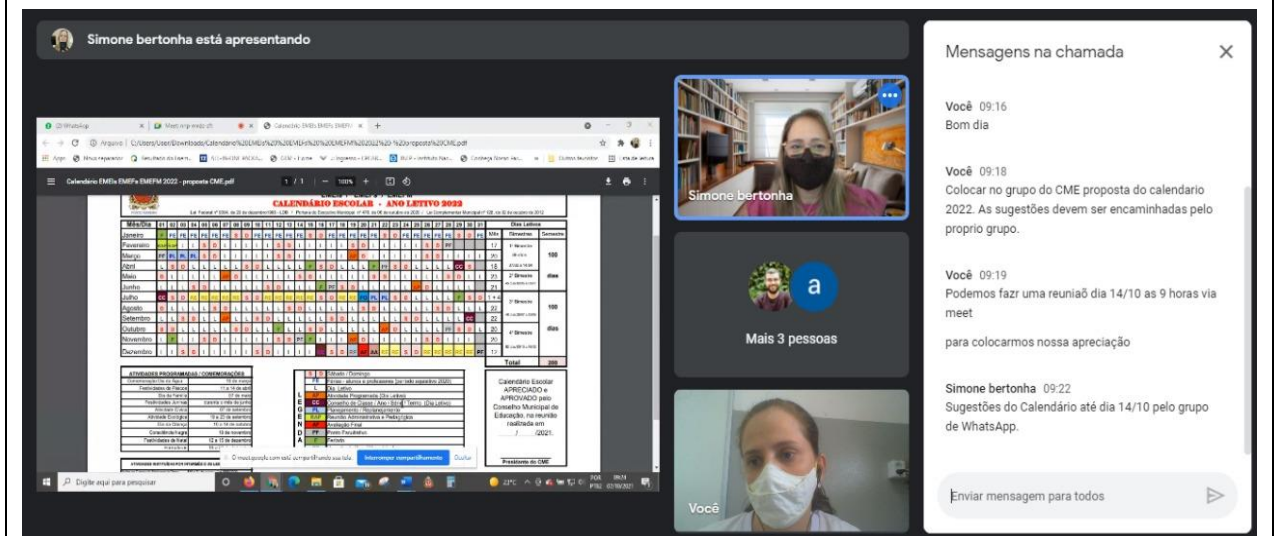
Simone bertonha está apresentando

Calendário EMEIs EMEFs EMEFM 2022 - proposta CME.pdf

CALENDÁRIO ESCOLAR - ANO LETIVO 2022

| Mês/Dia | Dias Letivos | Bimestres | Semestre |
|---|---|---|---|
| Janeiro | | | |
| Fevereiro | 17 | 1º Bimestre | |
| Março | 20 | | 100 |
| Abril | 18 | | dias |
| Maio | 22 | 2º Bimestre | |
| Junho | 21 | | |
| Julho | | | |
| Agosto | 23 | 3º Bimestre | 100 |
| Setembro | 22 | | |
| Outubro | 20 | 4º Bimestre | dias |
| Novembro | 20 | | |
| Dezembro | 12 | | |
| | Total | 200 | |

ATIVIDADES PROGRAMADAS / COMEMORAÇÕES

S Sábado / Domingo
FE Férias - alunos e professores
L Dia Letivo
AP Atividade Programada (Dia Letivo)
CC Conselho de Classe / Ano / Série / Termo (Dia Letivo)
PL Planejamento / Replanejamento
RAP Reunião Administrativa e Pedagógica
AF Avaliação Final
PF Ponto Facultativo
F Feriado

Calendário Escolar APRECIADO e APROVADO pelo Conselho Municipal de Educação, na reunião realizada em / /2021.

Presidente do CME

meet.google.com está compartilhando sua tela. Interromper compartilhamento Ocultar

Digite aqui para pesquisar

Simone bertonha

Mais 3 pessoas

Você

Mensagens na chamada

Você 09:16
Bom dia

Você 09:18
Colocar no grupo do CME proposta do calendario 2022. As sugestões devem ser encaminhadas pelo proprio grupo.

Você 09:19
Podemos fazr uma reuniaõ dia 14/10 as 9 horas via meet

para colocarmos nossa apreciação

Simone bertonha 09:22
Sugestões do Calendário até dia 14/10 pelo grupo de WhatsApp.

Enviar mensagem para todos